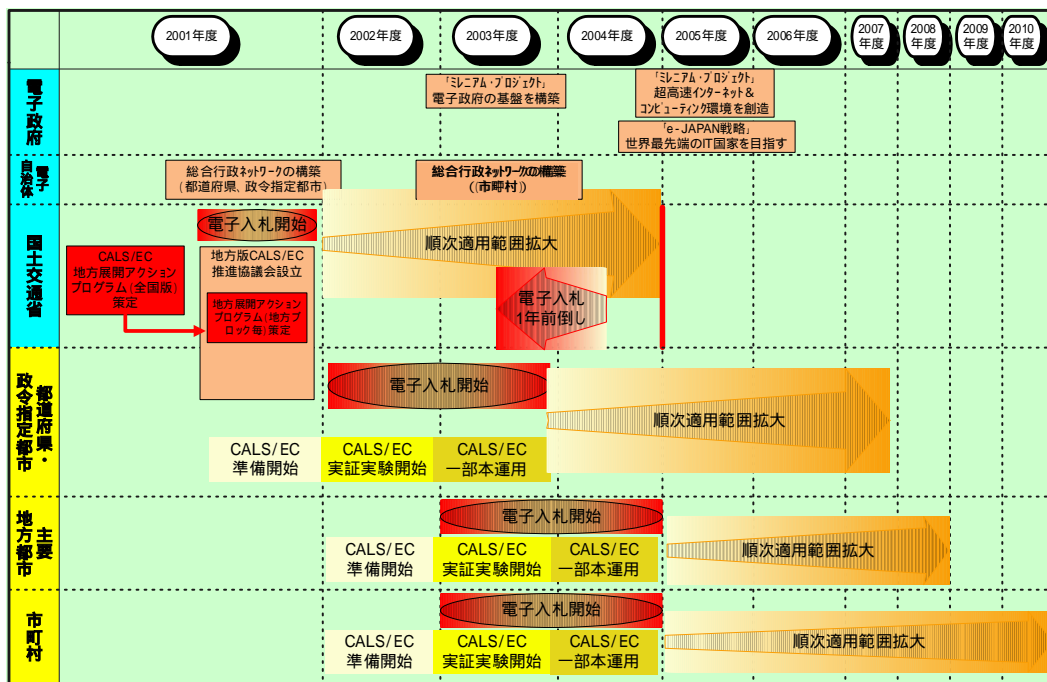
2001年度
2002年度
2003年度
2004年度
2005年度
2006年度
2007年度
2008年度
2009年度
2010年度

電子政府

「ミレニアム・プロジェクト」
電子政府の基盤を構築

「ミレニアム・プロジェクト」
超高速インターネット＆
コンピューティング環境を創造

「e-JAPAN戦略」
世界最先端のIT国家を目指す

電子自治体

総合行政ネットワークの構築
（都道府県、政令指定都市）

総合行政ネットワークの構築
（市町村）

国土交通省

電子入札開始

順次適用範囲拡大

CALS/EC
地方展開アクション
プログラム（全国版）
策定

地方版CALS/EC
推進協議会設立

地方展開アクション
プログラム（地方ブロック毎）策定

電子入札
1年前倒し

都道府県・政令指定都市

電子入札開始

順次適用範囲拡大

CALS/EC
準備開始

CALS/EC
実証実験開始

CALS/EC
一部本運用

主要地方都市

電子入札開始

CALS/EC
準備開始

CALS/EC
実証実験開始

CALS/EC
一部本運用

順次適用範囲拡大

市町村

電子入札開始

CALS/EC
準備開始

CALS/EC
実証実験開始

CALS/EC
一部本運用

順次適用範囲拡大